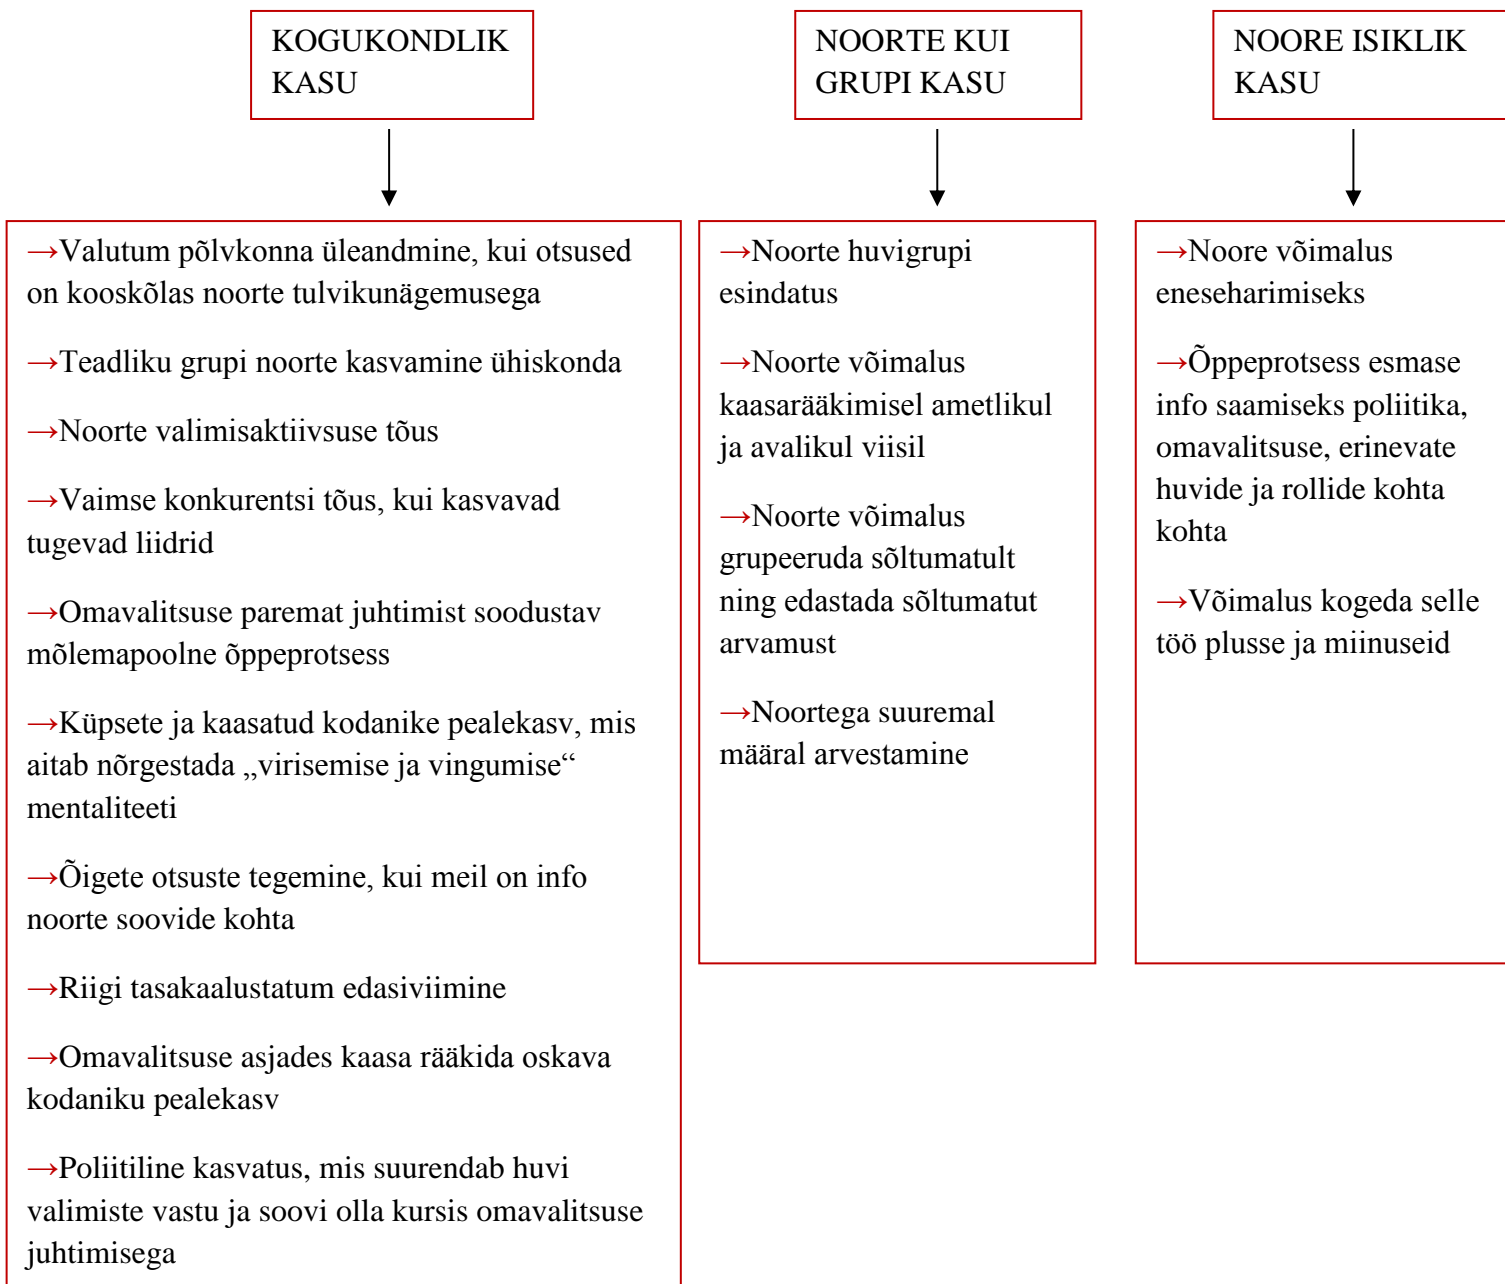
KOGUKONDLIK KASU

→Valutum põlvkonna üleandmine, kui otsused on kooskõlas noorte tulvikunägemusega

→Teadliku grupi noorte kasvamine ühiskonda

→Noorte valimisaktiivsuse tõus

→Vaimse konkurentsi tõus, kui kasvavad tugevad liidrid

→Omavalitsuse paremat juhtimist soodustav mõlemapoolne õppeprotsess

→Küpsete ja kaasatud kodanike pealekasv, mis aitab nõrgestada „virisemise ja vingumise“ mentaliteeti

→Õigete otsuste tegemine, kui meil on info noorte soovide kohta

→Riigi tasakaalustatum edasiviimine

→Omavalitsuse asjades kaasa rääkida oskava kodaniku pealekasv

→Poliitiline kasvatus, mis suurendab huvi valimiste vastu ja soovi olla kursis omavalitsuse juhtimisega

NOORTE KUI GRUPI KASU

→Noorte huvigrupi esindatus

→Noorte võimalus kaasarääkimisel ametlikul ja avalikul viisil

→Noorte võimalus grupeeruda sõltumatult ning edastada sõltumatut arvamust

→Noortega suuremal määral arvestamine

NOORE ISIKLIK KASU

→Noore võimalus eneseharimiseks

→Õppeprotsess esmase info saamiseks poliitika, omavalitsuse, erinevate huvide ja rollide kohta kohta

→Võimalus kogeda selle töö plusse ja miinuseid